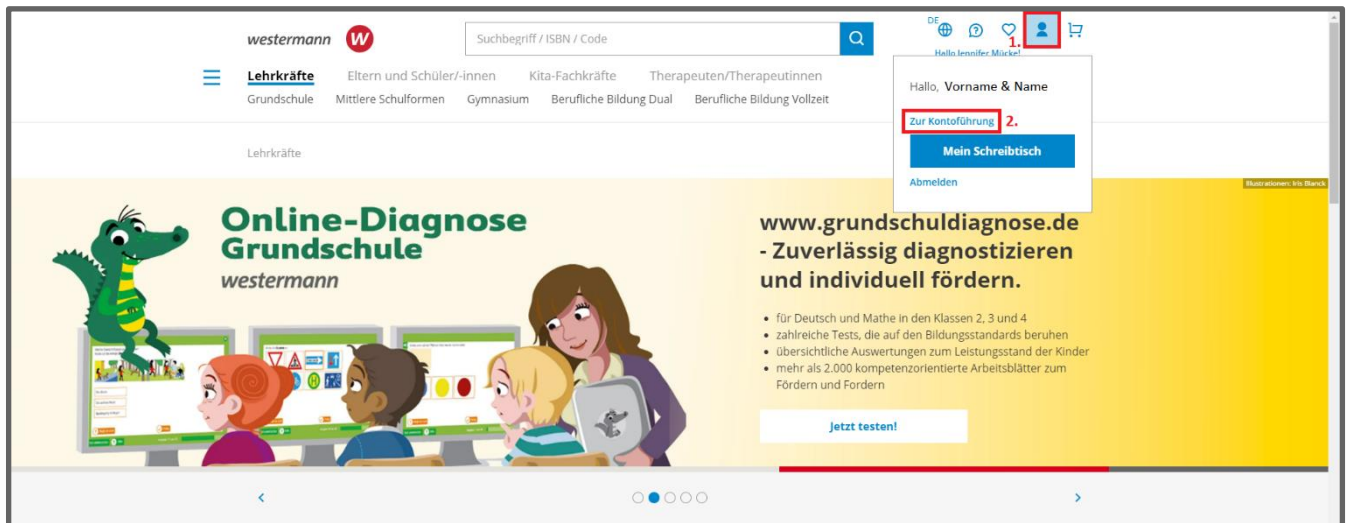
westermann W

Suchbegriff / ISBN / Code

DE

1.

Hallo Jennifer Mücke!

Lehrkräfte Eltern und Schüler/-innen Kita-Fachkräfte Therapeuten/Therapeutinnen

Grundschule Mittlere Schulformen Gymnasium Berufliche Bildung Dual Berufliche Bildung Vollzeit

Hallo, Vorname & Name

Zur Kontoführung 2.

Mein Schreibtisch

Abmelden

Lehrkräfte

Illustrationen: Iris Blanck

Online-Diagnose Grundschule

westermann

www.grundschuldiagnose.de - Zuverlässig diagnostizieren und individuell fördern.

• für Deutsch und Mathe in den Klassen 2, 3 und 4
• zahlreiche Tests, die auf den Bildungsstandards beruhen
• übersichtliche Auswertungen zum Leistungsstand der Kinder
• mehr als 2.000 kompetenzorientierte Arbeitsblätter zum Fördern und Fordern

Jetzt testen!

‹ ›